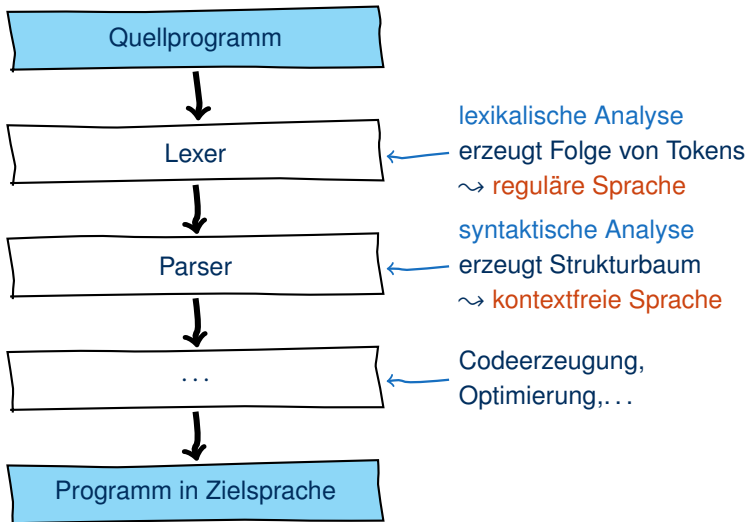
Quellprogramm

Lexer

Parser

. . .

Programm in Zielsprache

lexikalische Analyse
erzeugt Folge von Tokens
$\rightsquigarrow$ reguläre Sprache

syntaktische Analyse
erzeugt Strukturbaum
$\rightsquigarrow$ kontextfreie Sprache

Codeerzeugung,
Optimierung,. . .